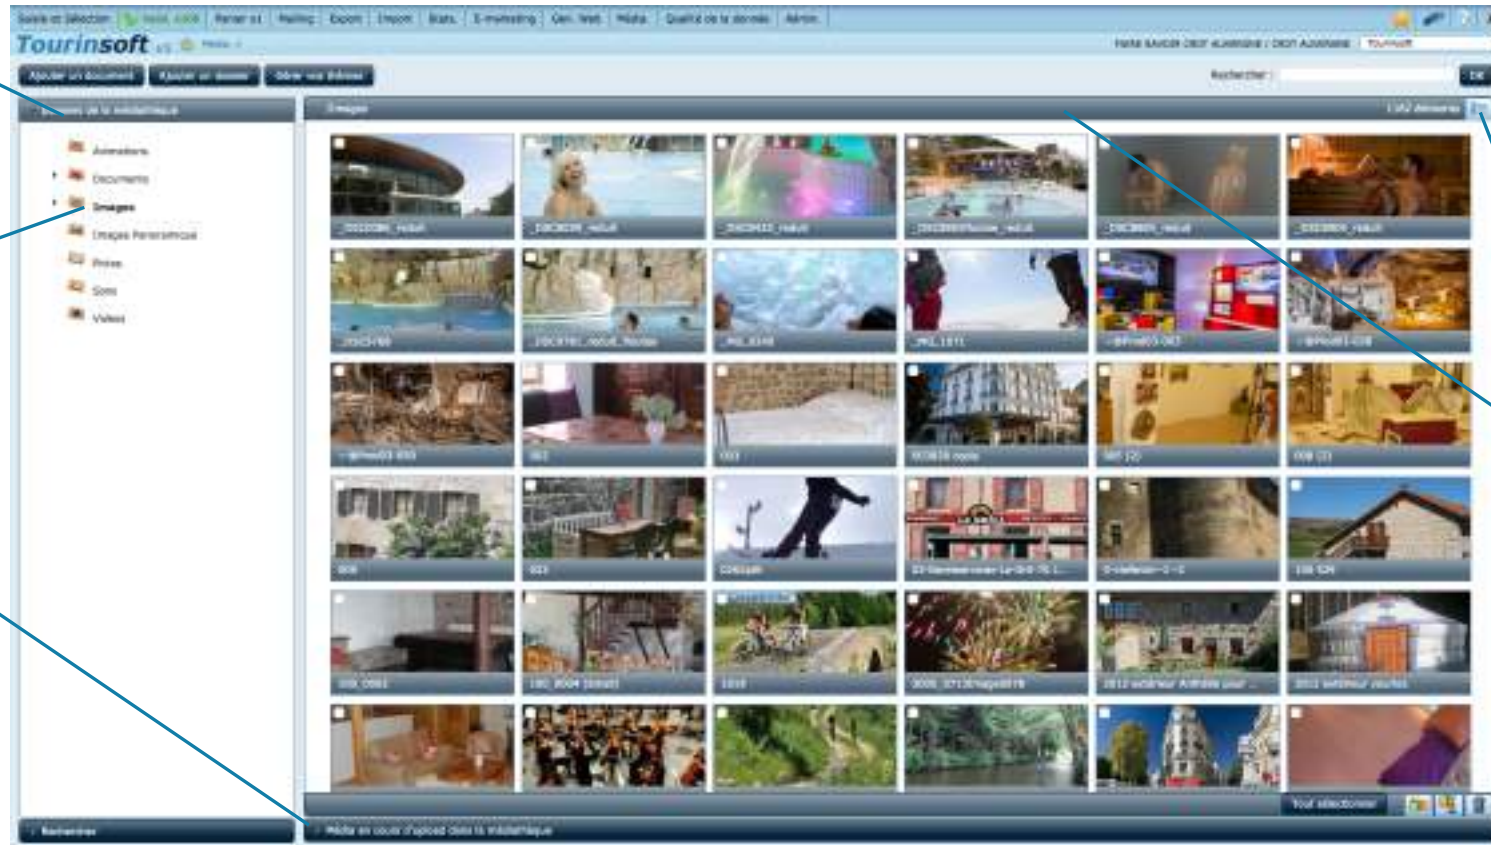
Saisie et Sélection | Fiches | Rester et | Mailing | Export | Import | Stats | E-marketing | Gen. Web | Média | Qualité de la donnée | Admin

Tourinsoft V5 Média

Ajouter un document | Ajouter un dossier | Gérer vos thèmes

Rechercher OK

Dossiers de la médiathèque

Animations
Documents
Images
Images Panoramique
Prime
Sons
Videos

Images

1 182 éléments

_DSC0386_redud
_DSC0638_redud
_DSC0433_redud
_DSC0609_redud
_DSC0805_redud
_DSC0806_redud
_DSC5789
_DSC9781_redud_Recadre
_MG_4349
_MG_1971
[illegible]
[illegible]
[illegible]
002
003
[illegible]
007 (2)
008 (2)
009
010
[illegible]
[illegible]
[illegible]
100 529
100_0083
100_0084 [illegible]
1010
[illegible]
2012 extérieur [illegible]
2012 extérieur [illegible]

Tout sélectionner

Recherches

Média en cours d'upload dans la médiathèque